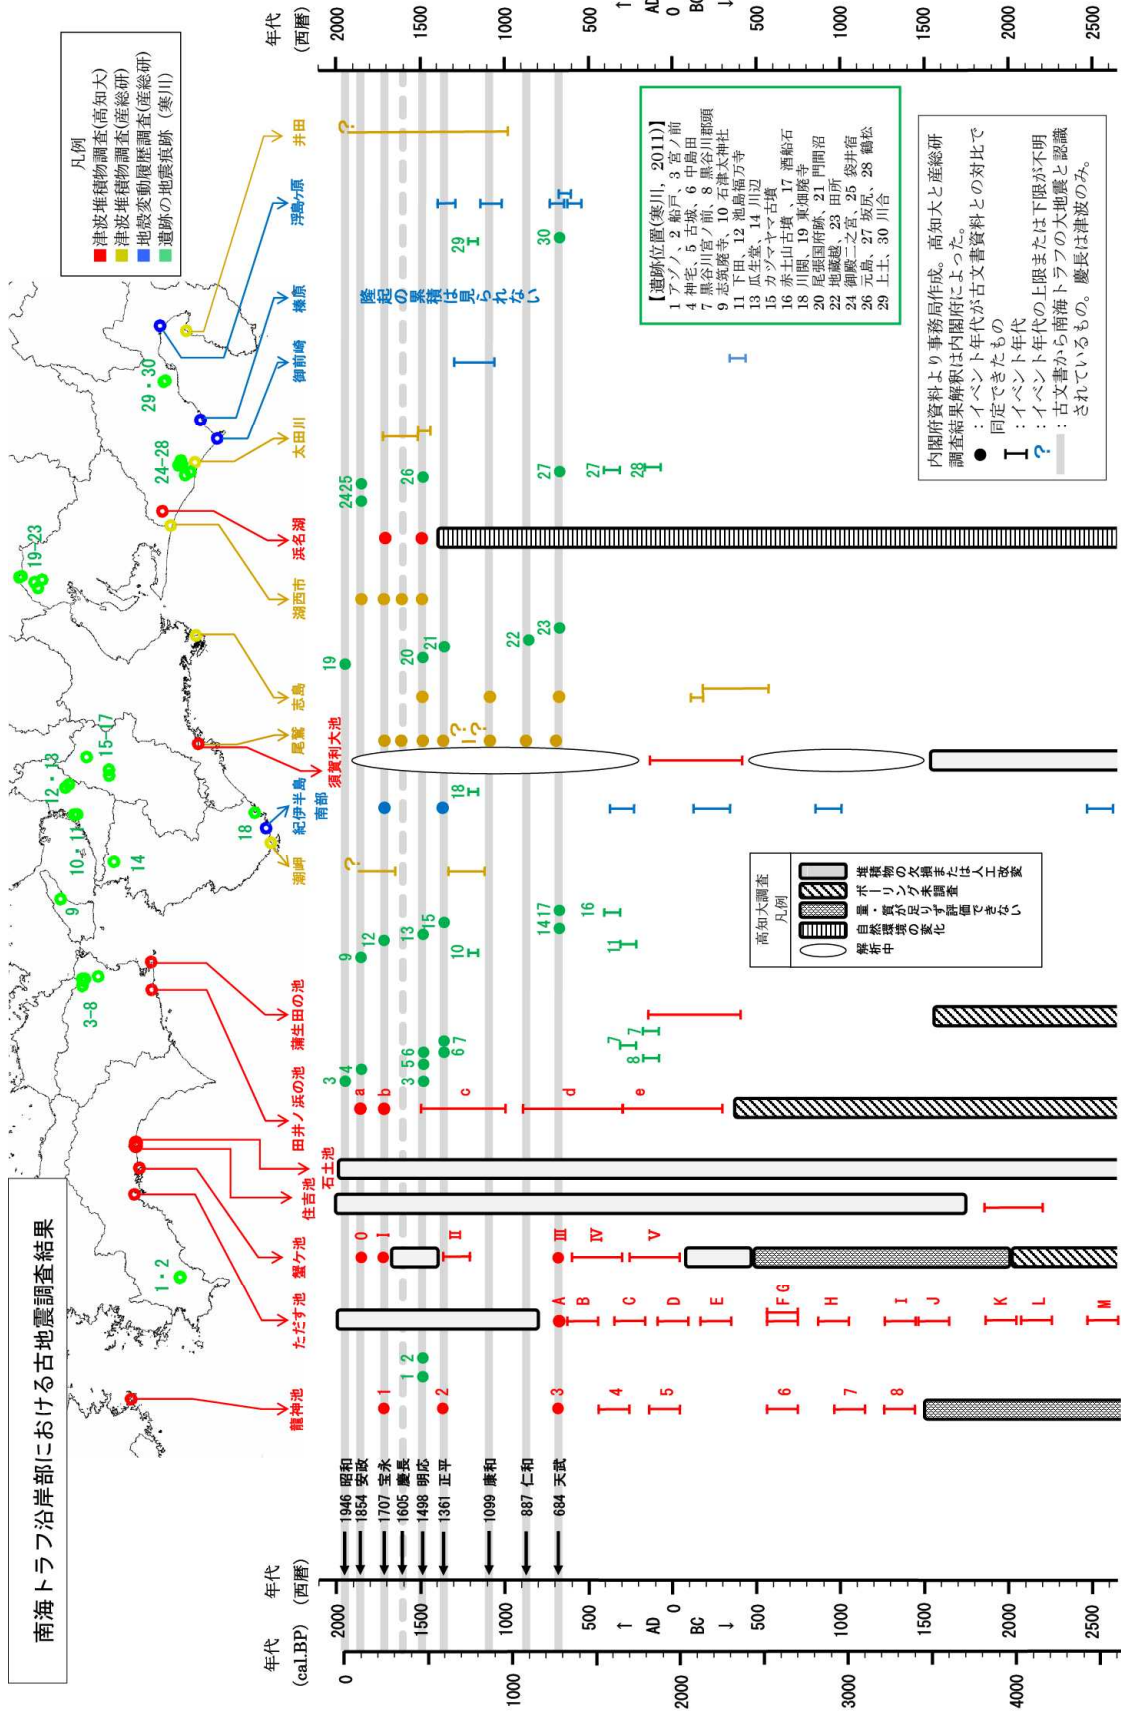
南海トラフ沿岸部における古地震調査結果

凡例
津波堆積物調査(高知大)
津波堆積物調査(産総研)
地殻変動履歴調査(産総研)
遺跡の地震痕跡(寒川)

龍神池
ただす池
蟹ケ池
住吉池
石土池
田井ノ浜の池
蒲生田の池
潮岬
紀伊半島南部
須賀利大池
尾鷲
志摩
湖西市
浜名湖
太田川
御前崎
榛原
浮島ヶ原
井田

1・2
3-8
9
10
11
12・13
14
15-17
18
19-23
24-28
29・30

年代 (西暦)
年代 (cal.BP)

1946 昭和
1854 安政
1707 宝永
1605 慶長
1498 明応
1361 正平
1099 康和
887 仁和
684 天武

2000
1500
1000
500
AD
0
BC
500
1000
1500
2000
2500

0
1000
2000
3000
4000

1 2 3 4 5 6 7 8
A B C D E F G H I J K L M
0 I II III IV V
a b c d e

隆起の累積は見られない

【遺跡位置(寒川, 2011)】
1 アゾノ、2 船戸、3 宮ノ前
4 神宅、5 古城、6 中島田
7 黒谷川宮ノ前、8 黒谷川郡頭
9 志筑廃寺、10 石津太神社
11 下田、12 池島福万寺
13 瓜生堂、14 川辺
15 カヅマヤマ古墳、17 酒船石
16 赤土山古墳、18 東畑廃寺
18 川関、19 尾張国府跡、21 門間沼
20 地蔵越、23 田所
22 御殿二之宮、25 袋井宿
24 元島、27 坂尻、28 鶴松
26 上土、30 川合
29

高知大調査凡例
堆積物の欠損または人工改変
ボーリング未調査
量・質が足りず評価できない
自然環境の変化
解析中

内閣府資料より事務局作成。高知大と産総研調査結果解釈は内閣府によった。
●:イベント年代が古文書資料との対比で同定できたもの
I:イベント年代
?:イベント年代の上限または下限が不明
:古文書から南海トラフの大地震と認識されているもの。慶長は津波のみ。